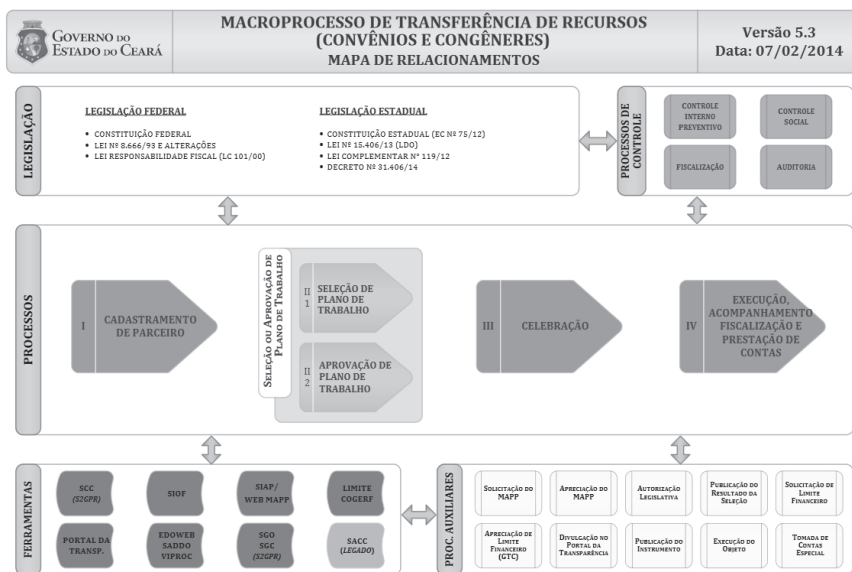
GOVERNO DO ESTADO DO CEARÁ

MACROPROCESSO DE TRANSFERÊNCIA DE RECURSOS (CONVÊNIOS E CONGÊNERES)
MAPA DE RELACIONAMENTOS

Versão 5.3
Data: 07/02/2014

LEGISLAÇÃO

LEGISLAÇÃO FEDERAL
• CONSTITUIÇÃO FEDERAL
• LEI Nº 8.666/93 E ALTERAÇÕES
• LEI RESPONSABILIDADE FISCAL (LC 101/00)

LEGISLAÇÃO ESTADUAL
• CONSTITUIÇÃO ESTADUAL (EC Nº 75/12)
• LEI Nº 15.406/13 (LDO)
• LEI COMPLEMENTAR Nº 119/12
• DECRETO Nº 31.406/14

PROCESSOS DE CONTROLE

CONTROLE INTERNO PREVENTIVO
CONTROLE SOCIAL
FISCALIZAÇÃO
AUDITORIA

PROCESSOS

I CADASTRAMENTO DE PARCEIRO

SELEÇÃO OU APROVAÇÃO DE PLANO DE TRABALHO

II 1 SELEÇÃO DE PLANO DE TRABALHO

II 2 APROVAÇÃO DE PLANO DE TRABALHO

III CELEBRAÇÃO

IV EXECUÇÃO, ACOMPANHAMENTO FISCALIZAÇÃO E PRESTAÇÃO DE CONTAS

FERRAMENTAS

SCC (S2GPR)
SIOF
SIAP/ WEB MAPP
LIMITE COGERF
PORTAL DA TRANSP.
EDOWEB SADDO VIPROC
SGO SGC (S2GPR)
SACC (LEGADO)

PROC. AUXILIARES

SOLICITAÇÃO DO MAPP
APRECIAÇÃO DO MAPP
AUTORIZAÇÃO LEGISLATIVA
PUBLICAÇÃO DO RESULTADO DA SELEÇÃO
SOLICITAÇÃO DE LIMITE FINANCEIRO
APRECIAÇÃO DE LIMITE FINANCEIRO (GTC)
DIVULGAÇÃO NO PORTAL DA TRANSPARÊNCIA
PUBLICAÇÃO DO INSTRUMENTO
EXECUÇÃO DO OBJETO
TOMADA DE CONTAS ESPECIAL